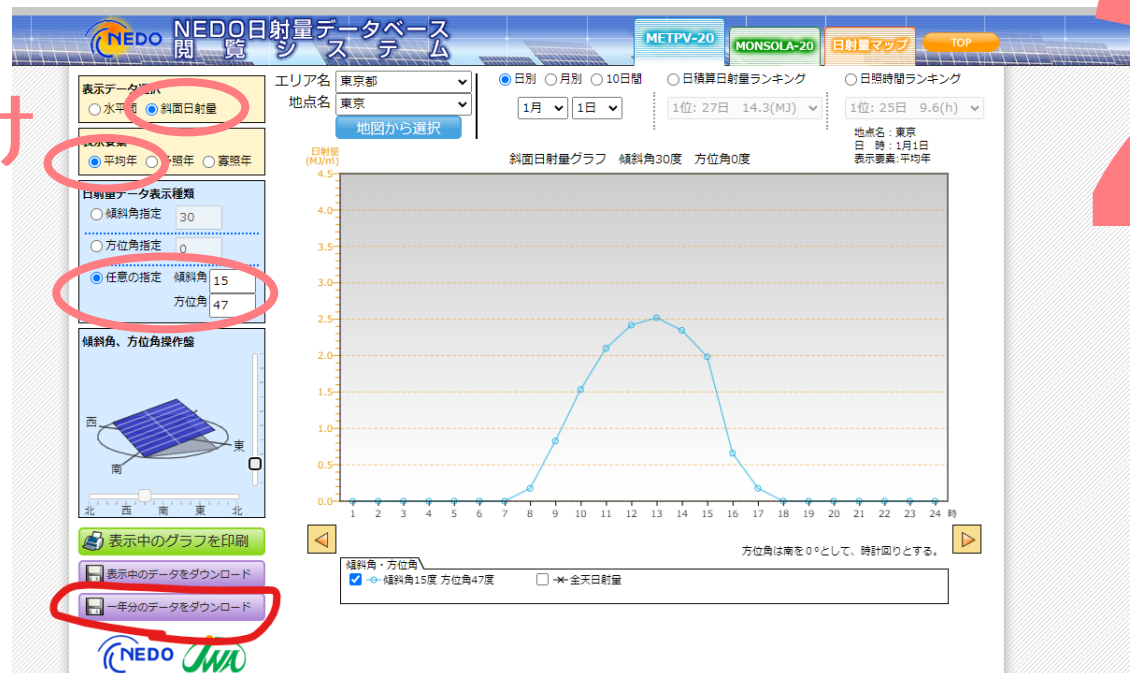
NEDO NEDO日射量データベース閲覧システム

METPV-20 MONSOLA-20 日射量マップ TOP

表示データ選択
○水平面 ● 斜面日射量

表示要素
● 平均年 ○ 多照年 ○ 寡照年

日射量データ表示種類
○ 傾斜角指定 30
○ 方位角指定 0
● 任意の指定 傾斜角 15
方位角 47

傾斜角、方位角操作盤
西
東
南
北 西 南 東 北

表示中のグラフを印刷
表示中のデータをダウンロード
一年分のデータをダウンロード

NEDO

エリア名 東京都
地点名 東京
地図から選択

● 日別 ○ 月別 ○ 10日間
1月 1日
○ 日積算日射量ランキング
1位: 27日 14.3(MJ)
○ 日照時間ランキング
1位: 25日 9.6(h)

地点名：東京
日 時：1月1日
表示要素：平均年

日射量 (MJ/m²)
斜面日射量グラフ 傾斜角30度 方位角0度

4.5
4.0
3.5
3.0
2.5
2.0
1.5
1.0
0.5
0.0
1 2 3 4 5 6 7 8 9 10 11 12 13 14 15 16 17 18 19 20 21 22 23 24 時

方位角は南を0°として、時計回りとする。

傾斜角・方位角
☑ 傾斜角15度 方位角47度 ☐ 全天日射量